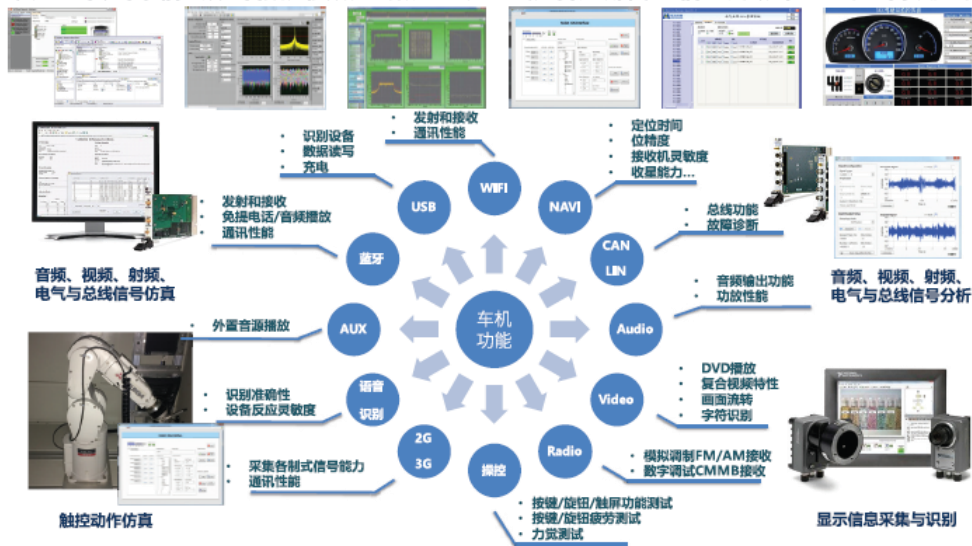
发射和接收
通讯性能

识别设备
数据读写
充电

定位时间
位精度
接收机灵敏度
收星能力…

WIFI

USB

NAVI

发射和接收
免提电话/音频播放
通讯性能

总线功能
故障诊断

蓝牙

CAN
LIN

音频、视频、射频、电气与总线信号仿真

音频、视频、射频、电气与总线信号分析

音频输出功能
功放性能

外置音源播放

AUX

车机功能

Audio

识别准确性
设备反应灵敏度

语音识别

DVD播放
复合视频特性
画面流转
字符识别

Video

2G
3G

采集各制式信号能力
通讯性能

Radio

模拟调制FM/AM接收
数字调试CMMB接收

操控

按键/旋钮/触屏功能测试
按键/旋钮疲劳测试
力觉测试

触控动作仿真

显示信息采集与识别